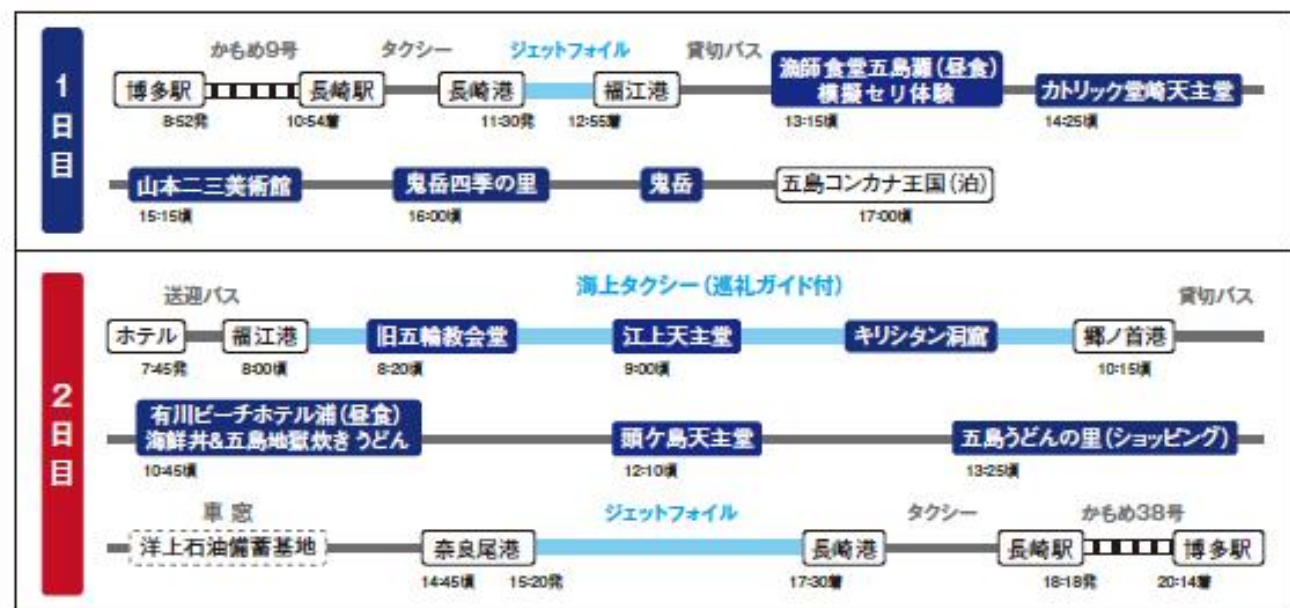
1日目

かもめ9号　タクシー　ジェットフォイル　貸切バス

博多駅 8:52発　長崎駅 10:54着　長崎港 11:30発　福江港 12:55着　漁師食堂五島灘（昼食）横揚セリ体験 13:15頃　カトリック堂崎天主堂 14:25頃

山本二三美術館 15:15頃　鬼岳四季の里 16:00頃　鬼岳　五島コンカナ王国（泊）17:00頃

2日目

送迎バス　海上タクシー（巡礼ガイド付）　貸切バス

ホテル 7:45発　福江港 8:00頃　旧五輪教会堂 8:20頃　江上天主堂 9:00頃　キリシタン洞窟　郷ノ首港 10:15頃

有川ビーチホテル浦（昼食）海鮮丼&五島地獄炊きうどん 10:45頃　頭ケ島天主堂 12:10頃　五島うどんの里（ショッピング）13:25頃

車窓　ジェットフォイル　タクシー　かもめ38号

洋上石油備蓄基地　奈良尾港 14:45頃 15:20発　長崎港 17:30着　長崎駅 18:18発　博多駅 20:14着